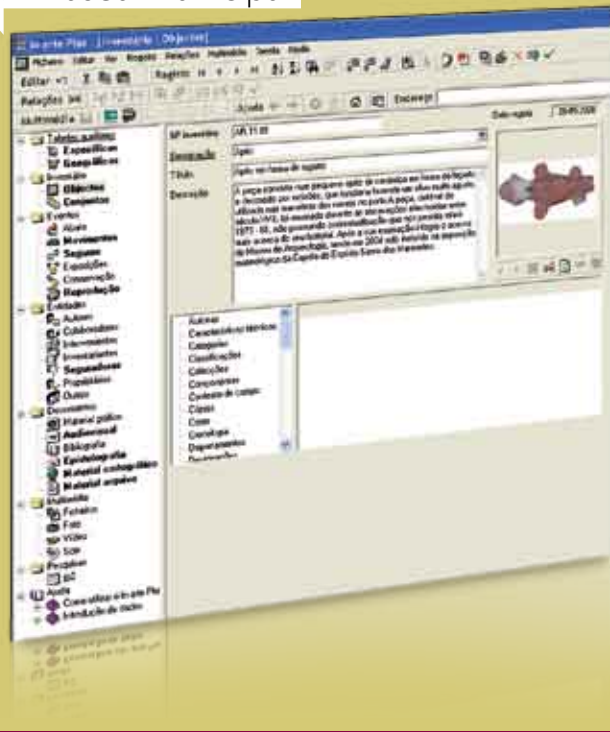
In-arte Plus [Inventário Objectos]

Ficheiro Editar Ver Registo Relações Multimédia Gestão Ajuda

Editar Registo

Relações

Ajuda Data registo 28.05.2008

Tabelas auxiliares
Específicas
Geográficas
Inventário
Objectos
Conjuntos
Eventos
Abate
Movimentos
Seguros
Exposições
Conservação
Reprodução
Entidades
Autores
Colaboradores
Intervenientes
Investigadores
Seguradoras
Proprietários
Outros
Documentos
Material gráfico
Audiovisual
Bibliografia
Epistolografia
Material cartográfico
Material arquivo
Multimédia
Ficheiros
Foto
Vídeo
Som
Pesquisas
Ajuda
Como utilizar o In-arte Plus
Introdução de dados

Nº inventário AR.11.00
Designação Apito
Título Apito em forma de sugador
Descrição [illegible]

Autores
Características técnicas
Categorias
Classificações
Colecções
Componentes
Contexto de campo
Classes
Cores
Cronologia
Departamentos